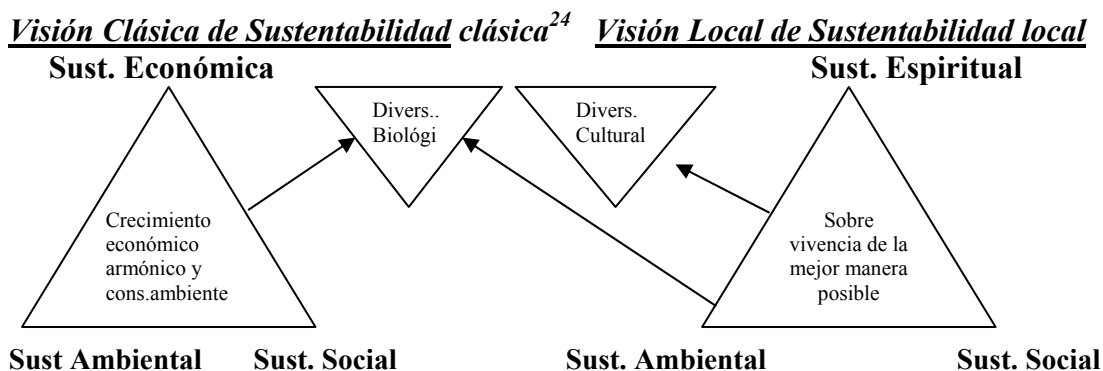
*Visión Clásica de Sustentabilidad clásica*$^{24}$ *Visión Local de Sustentabilidad local*

**Sust. Económica**

Divers.. Biológi

Divers. Cultural

**Sust. Espiritual**

Crecimiento económico armónico y cons.ambiente

Sobre vivencia de la mejor manera posible

**Sust Ambiental** **Sust. Social** **Sust. Ambiental** **Sust. Social**